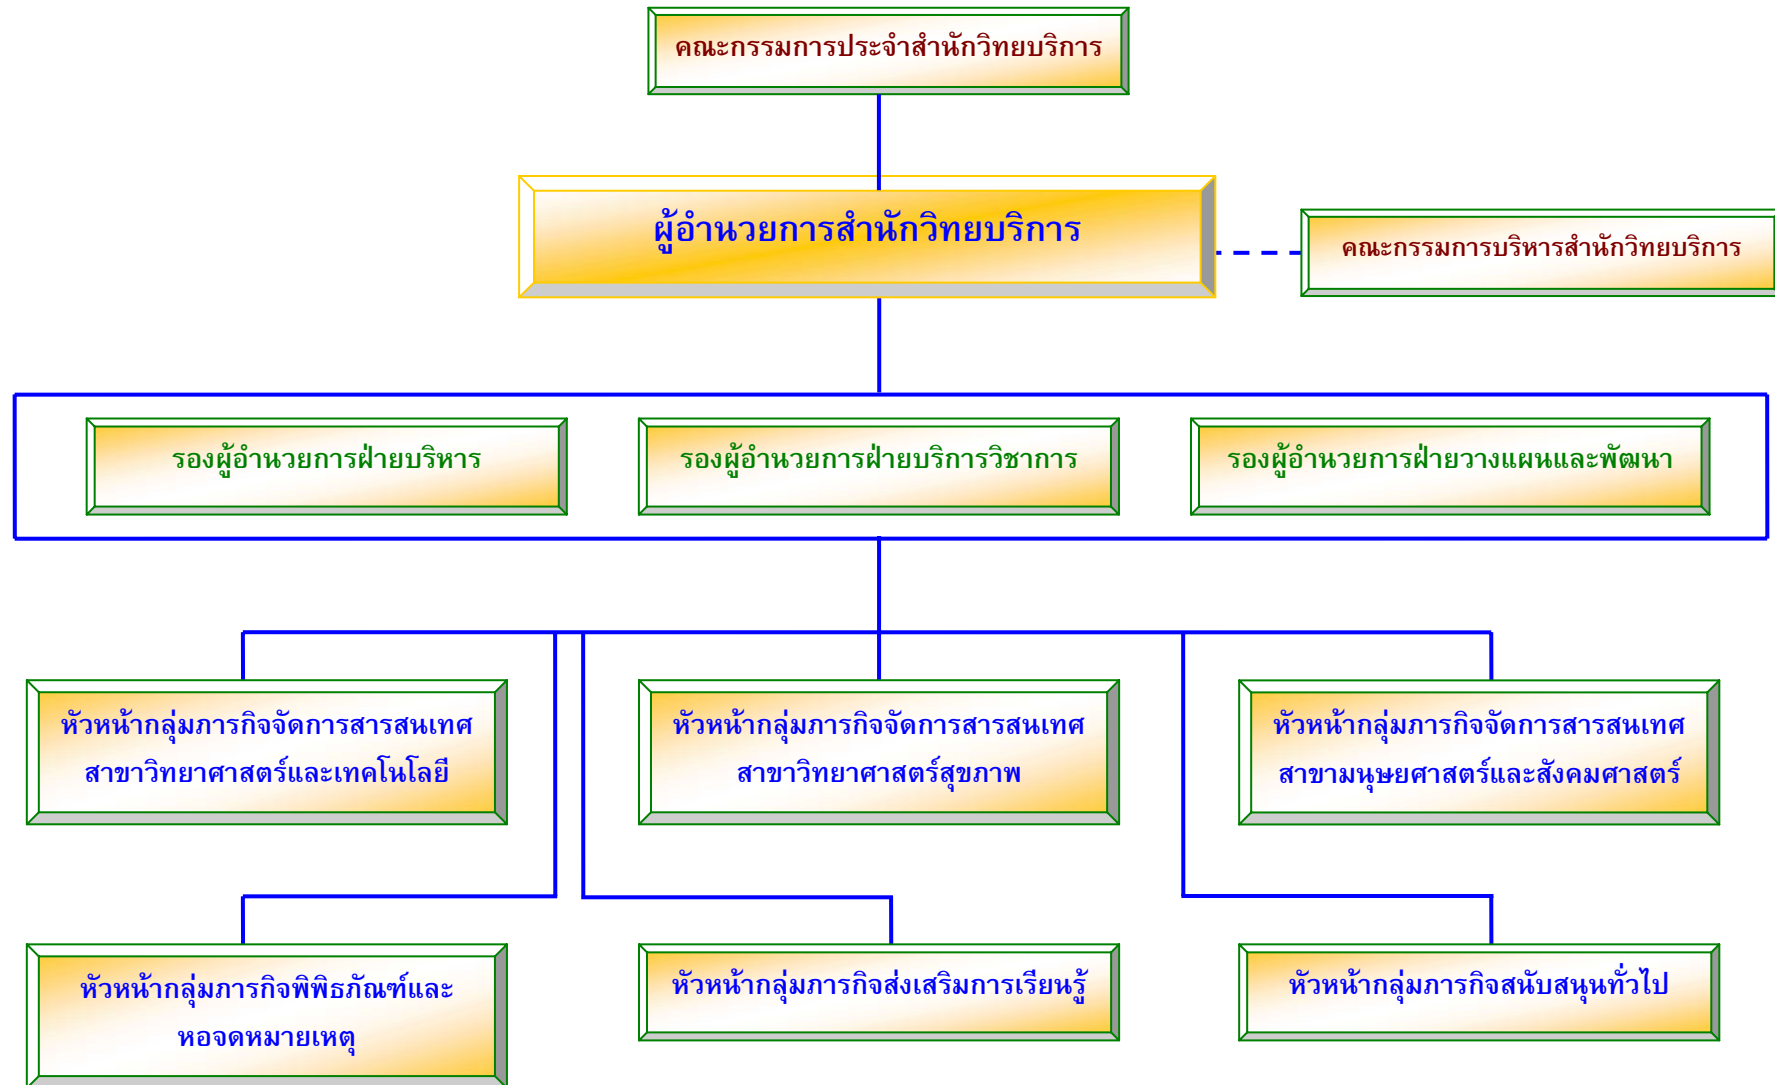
คณะกรรมการประจำสำนักวิทยบริการ

ผู้อำนวยการสำนักวิทยบริการ

คณะกรรมการบริหารสำนักวิทยบริการ

รองผู้อำนวยการฝ่ายบริหาร

รองผู้อำนวยการฝ่ายบริการวิชาการ

รองผู้อำนวยการฝ่ายวางแผนและพัฒนา

หัวหน้ากลุ่มภารกิจจัดการสารสนเทศ สาขาวิทยาศาสตร์และเทคโนโลยี

หัวหน้ากลุ่มภารกิจจัดการสารสนเทศ สาขาวิทยาศาสตร์สุขภาพ

หัวหน้ากลุ่มภารกิจจัดการสารสนเทศ สาขามนุษยศาสตร์และสังคมศาสตร์

หัวหน้ากลุ่มภารกิจพิพิธภัณฑ์และ หอจดหมายเหตุ

หัวหน้ากลุ่มภารกิจส่งเสริมการเรียนรู้

หัวหน้ากลุ่มภารกิจสนับสนุนทั่วไป